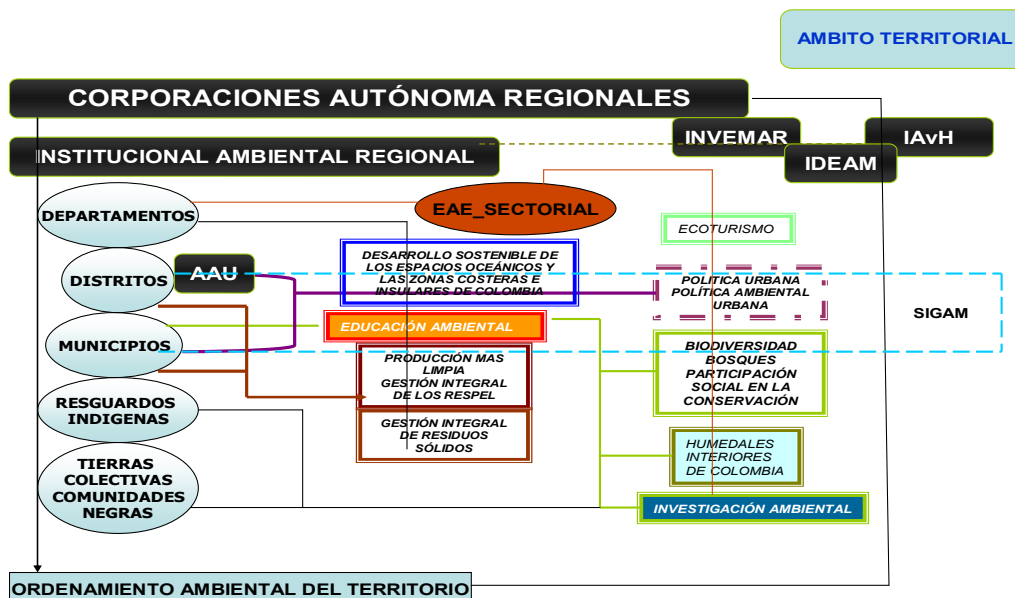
AMBITO TERRITORIAL

CORPORACIONES AUTÓNOMA REGIONALES

INVEMAR

IAvH

IDEAM

INSTITUCIONAL AMBIENTAL REGIONAL

DEPARTAMENTOS

EAE_SECTORIAL

ECOTURISMO

DISTRITOS

AAU

DESARROLLO SOSTENIBLE DE LOS ESPACIOS OCEÁNICOS Y LAS ZONAS COSTERAS E INSULARES DE COLOMBIA

POLITICA URBANA POLÍTICA AMBIENTAL URBANA

SIGAM

MUNICIPIOS

EDUCACIÓN AMBIENTAL

PRODUCCIÓN MAS LIMPIA GESTIÓN INTEGRAL DE LOS RESPEL

BIODIVERSIDAD BOSQUES PARTICIPACIÓN SOCIAL EN LA CONSERVACIÓN

RESGUARDOS INDIGENAS

GESTIÓN INTEGRAL DE RESIDUOS SÓLIDOS

HUMEDALES INTERIORES DE COLOMBIA

TIERRAS COLECTIVAS COMUNIDADES NEGRAS

INVESTIGACIÓN AMBIENTAL

ORDENAMIENTO AMBIENTAL DEL TERRITORIO